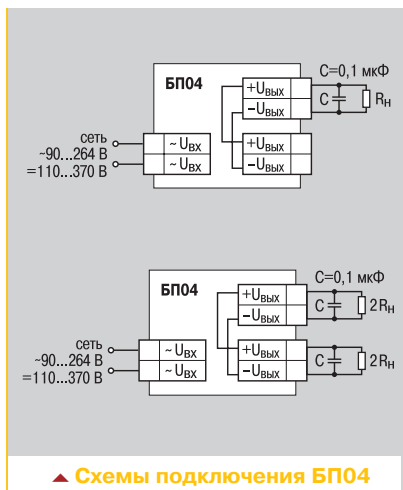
БП04

C=0,1 мкФ

$+U_{ВЫХ}$
$-U_{ВЫХ}$
C
$R_{Н}$

сеть
~90...264 В
=110...370 В

$\sim U_{ВХ}$
$\sim U_{ВХ}$

$+U_{ВЫХ}$
$-U_{ВЫХ}$

БП04

C=0,1 мкФ

$+U_{ВЫХ}$
$-U_{ВЫХ}$
C
$2R_{Н}$

сеть
~90...264 В
=110...370 В

$\sim U_{ВХ}$
$\sim U_{ВХ}$

$+U_{ВЫХ}$
$-U_{ВЫХ}$
C
$2R_{Н}$

Схемы подключения БП04